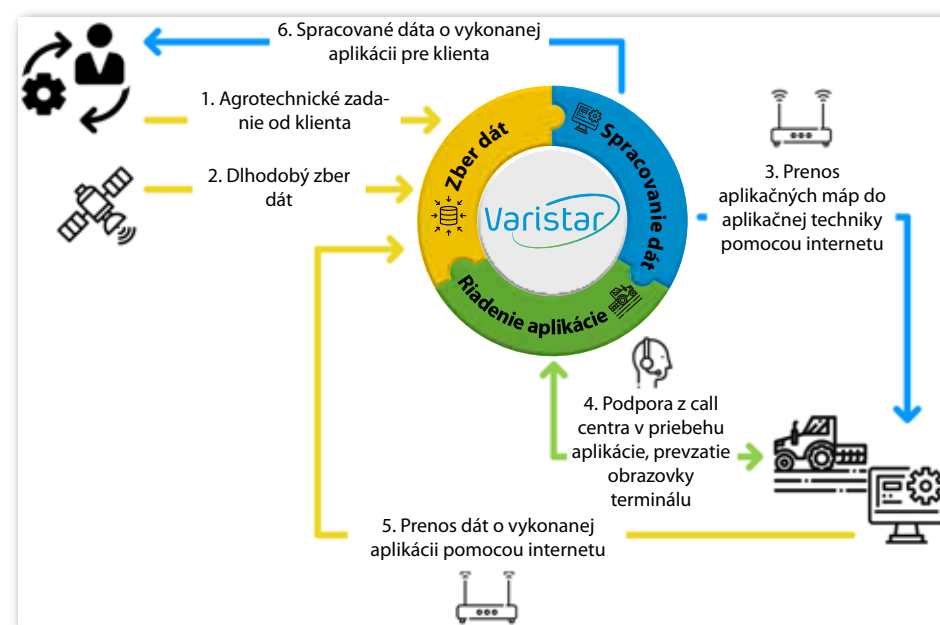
6. Spracované dáta o vykonanej aplikácii pre klienta

1. Agrotechnické zadanie od klienta

2. Dlhodobý zber dát

Zber dát

Spracovanie dát

Varistar

Riadenie aplikácie

3. Prenos aplikačných máp do aplikačnej techniky pomocou internetu

4. Podpora z call centra v priebehu aplikácie, prevzatie obrazovky terminálu

5. Prenos dát o vykonanej aplikácii pomocou internetu